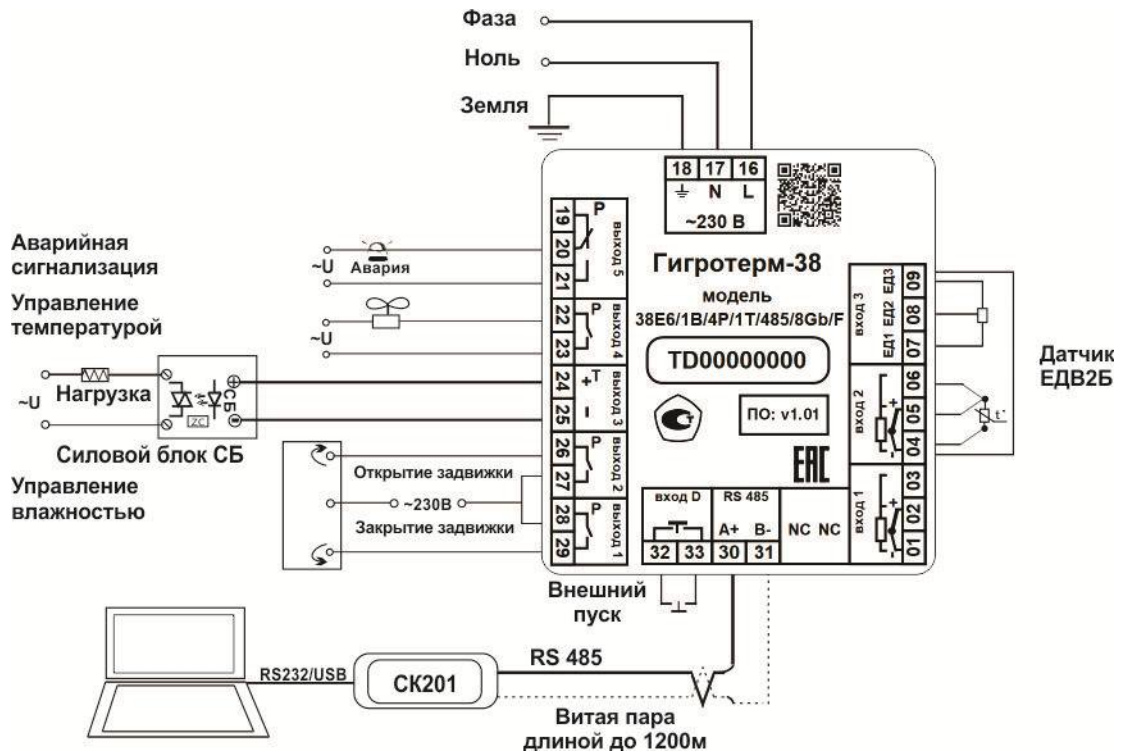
Фаза

Ноль

Земля

18 17 16
⏚ N L
~230 В

Аварийная сигнализация

~U Авария

Управление температурой

~U

Гигротерм-38

модель
38E6/1B/4P/1T/485/8Gb/F

TD00000000

ПО: v1.01

~U Нагрузка

СБ

ZC

Силовой блок СБ

Управление влажностью

Открытие задвижки

~230В

Закрытие задвижки

19 20 21 P выход 5
22 23 P выход 4
24 25 +T - выход 3
26 27 P выход 2
28 29 P выход 1

вход D
32 33

RS 485
A+ B-
30 31

NC NC

вход 3
ЕД3 09
ЕД2 08
ЕД1 07

вход 2
06 05 04
+ -

вход 1
03 02 01
+ -

Датчик ЕДВ2Б

t°

Внешний пуск

RS232/USB

CK201

RS 485

Витая пара длиной до 1200м